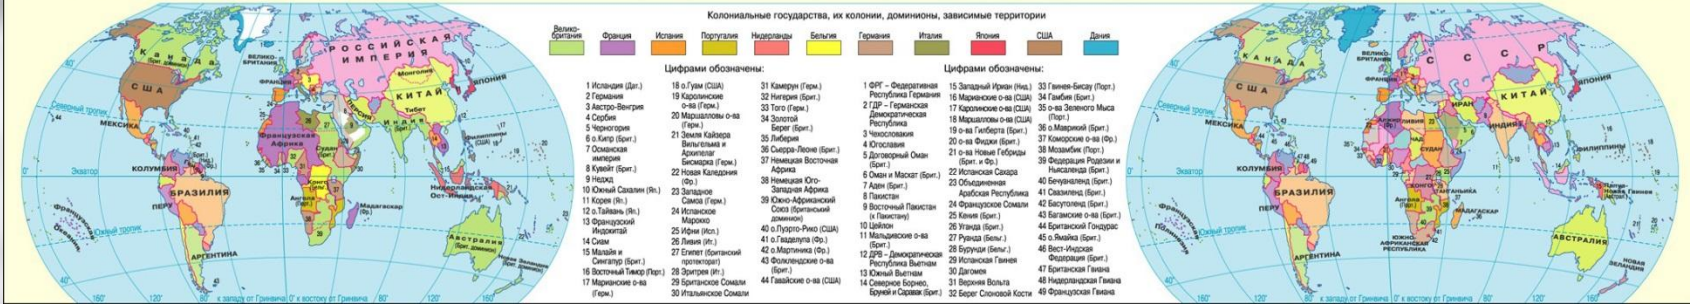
Колониальные государства, их колонии, доминионы, зависимые территории

Велико-британия | Франция | Испания | Португалия | Нидерланды | Бельгия | Германия | Италия | Япония | США | Дания

Цифрами обозначены:

1 Исландия (Дат.)
2 Германия
3 Австро-Венгрия
4 Сербия
5 Черногория
6 о.Кипр (Брит.)
7 Османская империя
8 Кувейт (Брит.)
9 Неджд
10 Южный Сахалин (Яп.)
11 Корея (Яп.)
12 о.Тайвань (Яп.)
13 Французский Индокитай
14 Сиам
15 Малайя и Сингапур (Брит.)
16 Восточный Тимор (Порт.)
17 Марианские о-ва (Герм.)
18 о.Гуам (США)
19 Каролинские о-ва (Герм.)
20 Маршалловы о-ва (Герм.)
21 Земля Кайзера Вильгельма и Архипелаг Бисмарка (Герм.)
22 Новая Каледония (Фр.)
23 Западное Самоа (Герм.)
24 Испанское Марокко
25 Ифни (Исп.)
26 Ливия (Ит.)
27 Египет (британский протекторат)
28 Эритрея (Ит.)
29 Британское Сомали
30 Итальянское Сомали
31 Камерун (Герм.)
32 Нигерия (Брит.)
33 Того (Герм.)
34 Золотой Берег (Брит.)
35 Либерия
36 Сьерра-Леоне (Брит.)
37 Немецкая Восточная Африка
38 Немецкая Юго-Западная Африка
39 Южно-Африканский Союз (британский доминион)
40 о.Пуэрто-Рико (США)
41 о.Гваделупа (Фр.)
42 о.Мартиника (Фр.)
43 Фолклендские о-ва (Брит.)
44 Гавайские о-ва (США)

Цифрами обозначены:

1 ФРГ – Федеративная Республика Германия
2 ГДР – Германская Демократическая Республика
3 Чехословакия
4 Югославия
5 Договорный Оман (Брит.)
6 Оман и Маскат (Брит.)
7 Аден (Брит.)
8 Пакистан
9 Восточный Пакистан (к Пакистану)
10 Цейлон
11 Мальдивские о-ва (Брит.)
12 ДРВ – Демократическая Республика Вьетнам
13 Южный Вьетнам
14 Северное Борнео, Бруней и Саравак (Брит.)
15 Западный Ириан (Нид.)
16 Марианские о-ва (США)
17 Каролинские о-ва (США)
18 Маршалловы о-ва (США)
19 о-ва Гилберта (Брит.)
20 о-ва Фиджи (Брит.)
21 о-ва Новые Гебриды (Брит. и Фр.)
22 Испанская Сахара
23 Объединенная Арабская Республика
24 Французское Сомали
25 Кения (Брит.)
26 Уганда (Брит.)
27 Руанда (Бельг.)
28 Бурунди (Бельг.)
29 Испанская Гвинея
30 Дагомея
31 Верхняя Вольта
32 Берег Слоновой Кости
33 Гвинея-Бисау (Порт.)
34 Гамбия (Брит.)
35 о-ва Зеленого Мыса (Порт.)
36 о.Маврикий (Брит.)
37 Коморские о-ва (Фр.)
38 Мозамбик (Порт.)
39 Федерация Родезии и Ньясаленда (Брит.)
40 Бечуаналенд (Брит.)
41 Свазиленд (Брит.)
42 Басутоленд (Брит.)
43 Багамские о-ва (Брит.)
44 Британский Гондурас
45 о.Ямайка (Брит.)
46 Вест-Индская Федерация (Брит.)
47 Британская Гвиана
48 Нидерландская Гвиана
49 Французская Гвиана

РОССИЙСКАЯ ИМПЕРИЯ
КАНАДА
США
МЕКСИКА
КОЛУМБИЯ
ПЕРУ
БРАЗИЛИЯ
АРГЕНТИНА
ВЕЛИКО-БРИТАНИЯ
Монголия
КИТАЙ
Тибет
Индия
ЯПОНИЯ
ФИЛИППИНЫ
Французская Африка
Судан
Кувейт
Конго
Ангола
Мадагаскар
Нидерландская Ост-Индия
Австралия
Новая Зеландия
Северный тропик
Экватор
Южный тропик
к западу от Гринвича 0° к востоку от Гринвича
160°
60°

СССР
КАНАДА
США
МЕКСИКА
КОЛУМБИЯ
ПЕРУ
БРАЗИЛИЯ
АРГЕНТИНА
ИРАН
КИТАЙ
ИНДИЯ
ЯПОНИЯ
Алжир
СУДАН
Конго
Ангола
МАДАГАСКАР
ЮЖНО-АФРИКАНСКАЯ РЕСПУБЛИКА
ИНДОНЕЗИЯ
АВСТРАЛИЯ
НОВАЯ ЗЕЛАНДИЯ
ВЕЛИКО-БРИТАНИЯ
Северный тропик
Экватор
Южный тропик
к западу от Гринвича 0° к востоку от Гринвича